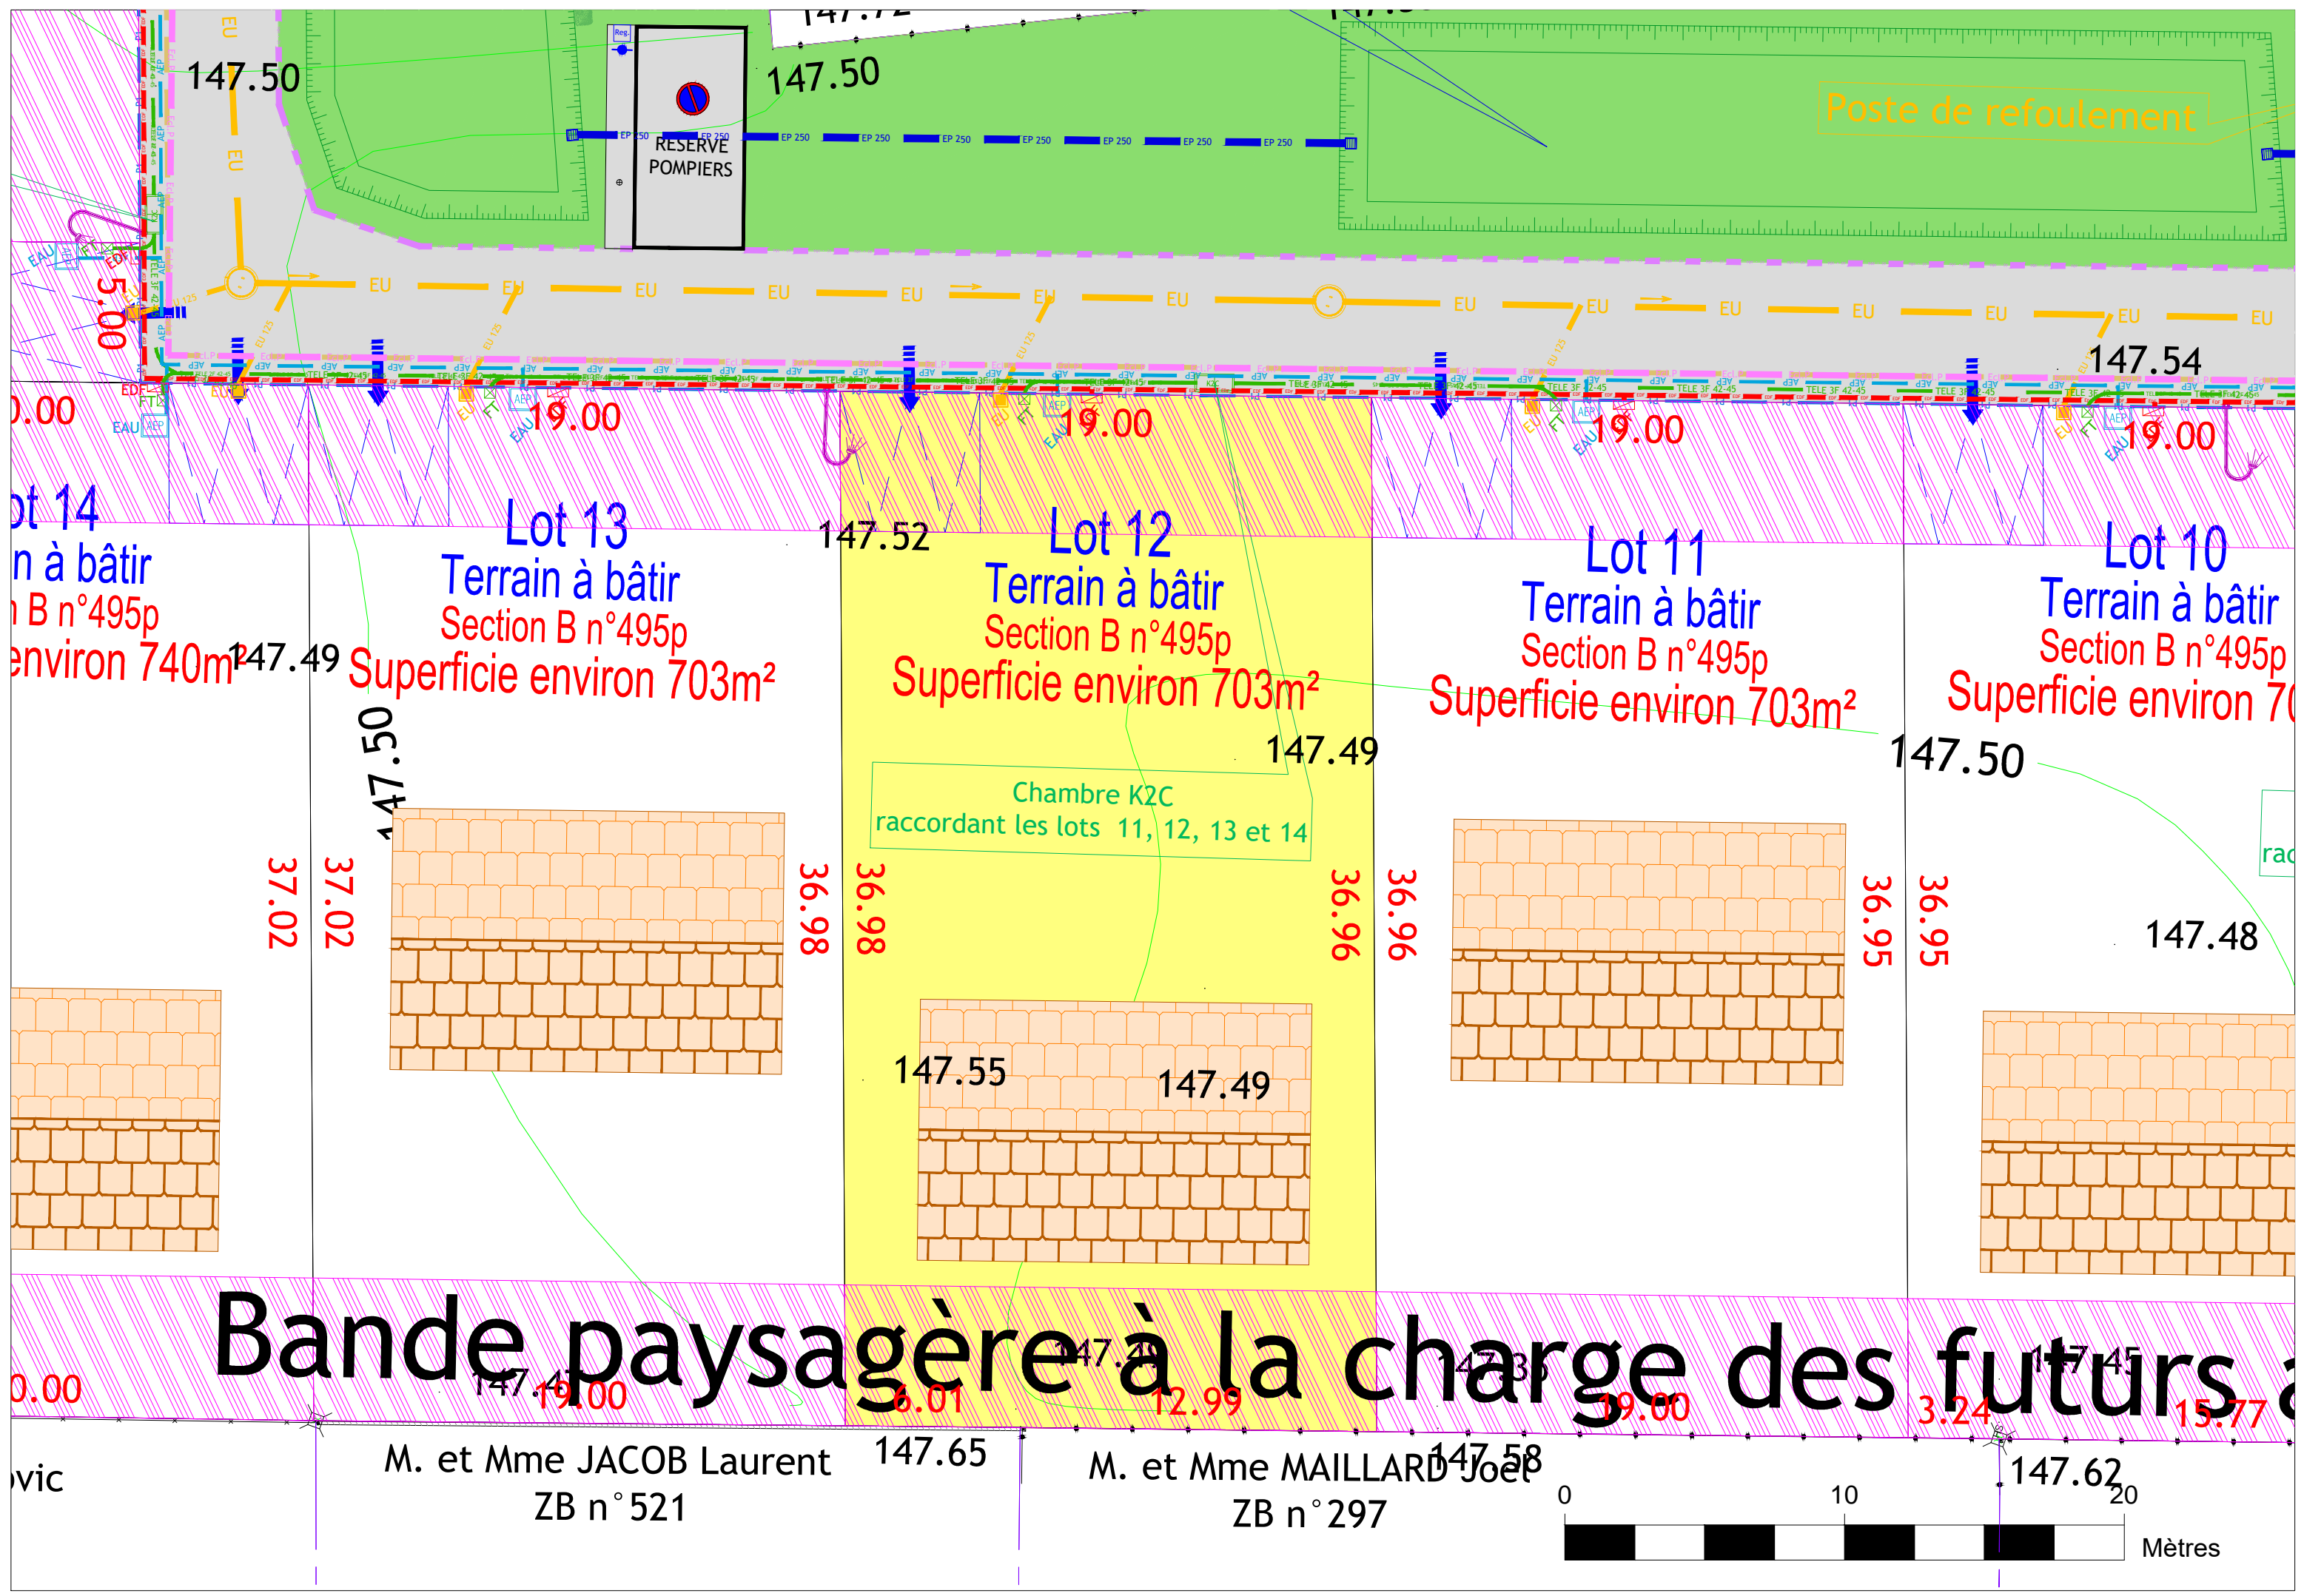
147.50

147.50

RESERVE POMPIERS

Poste de refoulement

EU EU EU EU EU EU EU EU EU EU EU EU EU EU EU EU

5.00

147.54

0.00

19.00

19.00

19.00

19.00

ot 14
n à bâtir
n B n°495p
environ 740m²

147.49

Lot 13
Terrain à bâtir
Section B n°495p
Superficie environ 703m²

147.52

Lot 12
Terrain à bâtir
Section B n°495p
Superficie environ 703m²

Lot 11
Terrain à bâtir
Section B n°495p
Superficie environ 703m²

Lot 10
Terrain à bâtir
Section B n°495p
Superficie environ 7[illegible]

147.49

147.50

147.50

Chambre K2C
raccordant les lots 11, 12, 13 et 14

rac

37.02

37.02

36.98

36.98

36.96

36.96

36.95

36.95

147.48

147.55

147.49

Bande paysagère à la charge des futurs a

0.00

147.47

19.00

6.01

147.49

12.99

147.53

19.00

3.24

147.45

15.77

vic

M. et Mme JACOB Laurent
ZB n°521

147.65

M. et Mme MAILLARD Joël
ZB n°297

147.58

147.62

0

10

20

Mètres